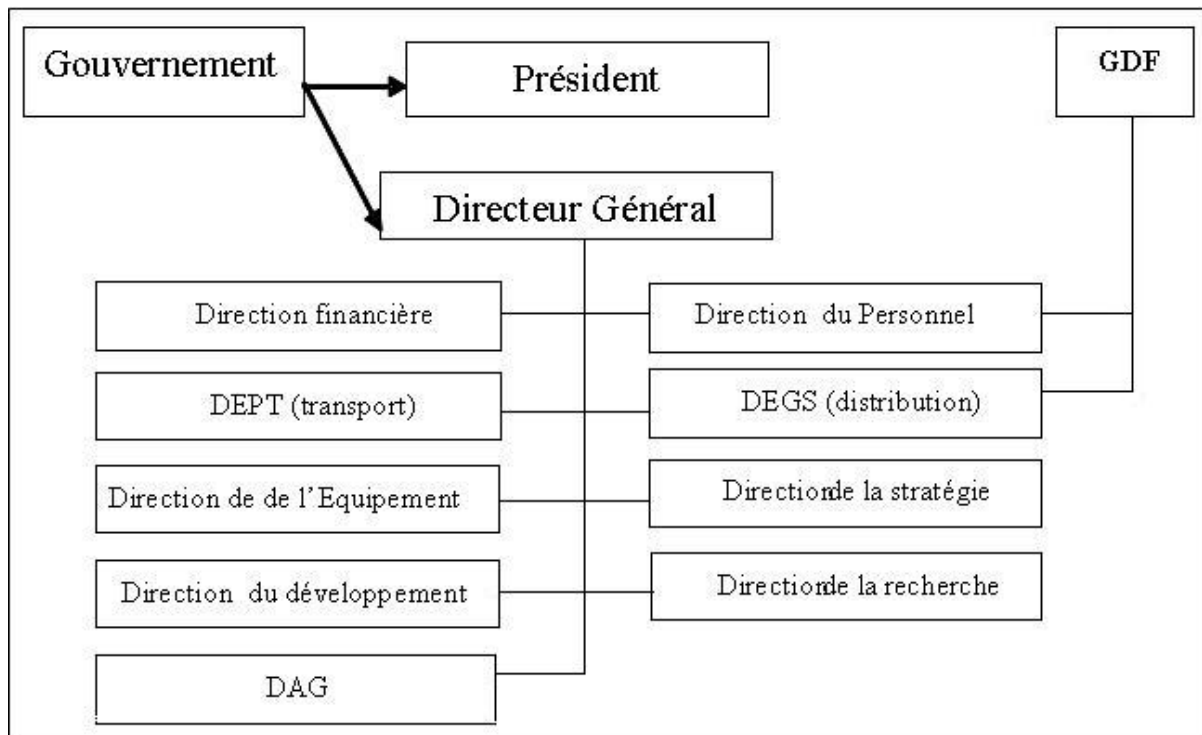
Gouvernement

Président

GDF

Directeur Général

Direction financière

Direction du Personnel

DEPT (transport)

DEGS (distribution)

Direction de de l'Equipement

Directionde la stratégie

Direction du développement

Directionde la recherche

DAG